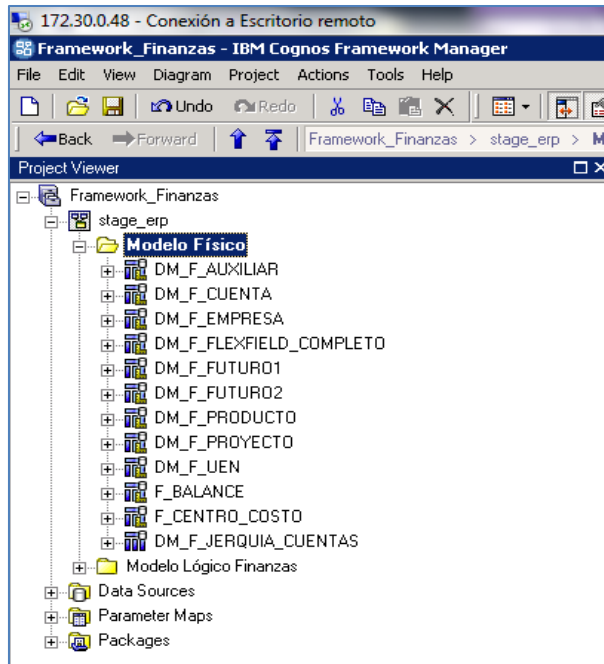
172.30.0.48 - Conexión a Escritorio remoto

Framework_Finanzas - IBM Cognos Framework Manager

File Edit View Diagram Project Actions Tools Help

Undo Redo

Back Forward | Framework_Finanzas > stage_erp > M

Project Viewer

Framework_Finanzas
stage_erp
Modelo Físico
DM_F_AUXILIAR
DM_F_CUENTA
DM_F_EMPRESA
DM_F_FLEXFIELD_COMPLETO
DM_F_FUTURO1
DM_F_FUTURO2
DM_F_PRODUCTO
DM_F_PROYECTO
DM_F_UEN
F_BALANCE
F_CENTRO_COSTO
DM_F_JERQUIA_CUENTAS
Modelo Lógico Finanzas
Data Sources
Parameter Maps
Packages